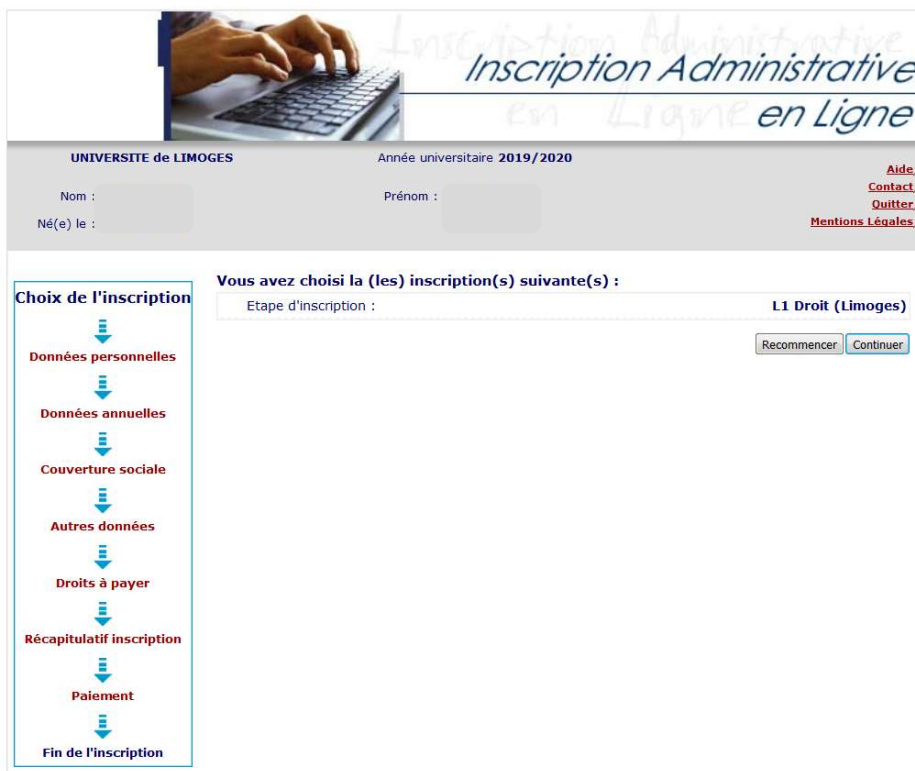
Inscription Administrative en Ligne

Inscription Administrative en Ligne

UNIVERSITE de LIMOGES

Année universitaire 2019/2020

Nom :

Prénom :

Né(e) le :

Aide

Contact

Quitter

Mentions Légales

Choix de l'inscription

Données personnelles

Données annuelles

Couverture sociale

Autres données

Droits à payer

Récapitulatif inscription

Paiement

Fin de l'inscription

Vous avez choisi la (les) inscription(s) suivante(s) :

Etape d'inscription : L1 Droit (Limoges)

Recommencer Continuer